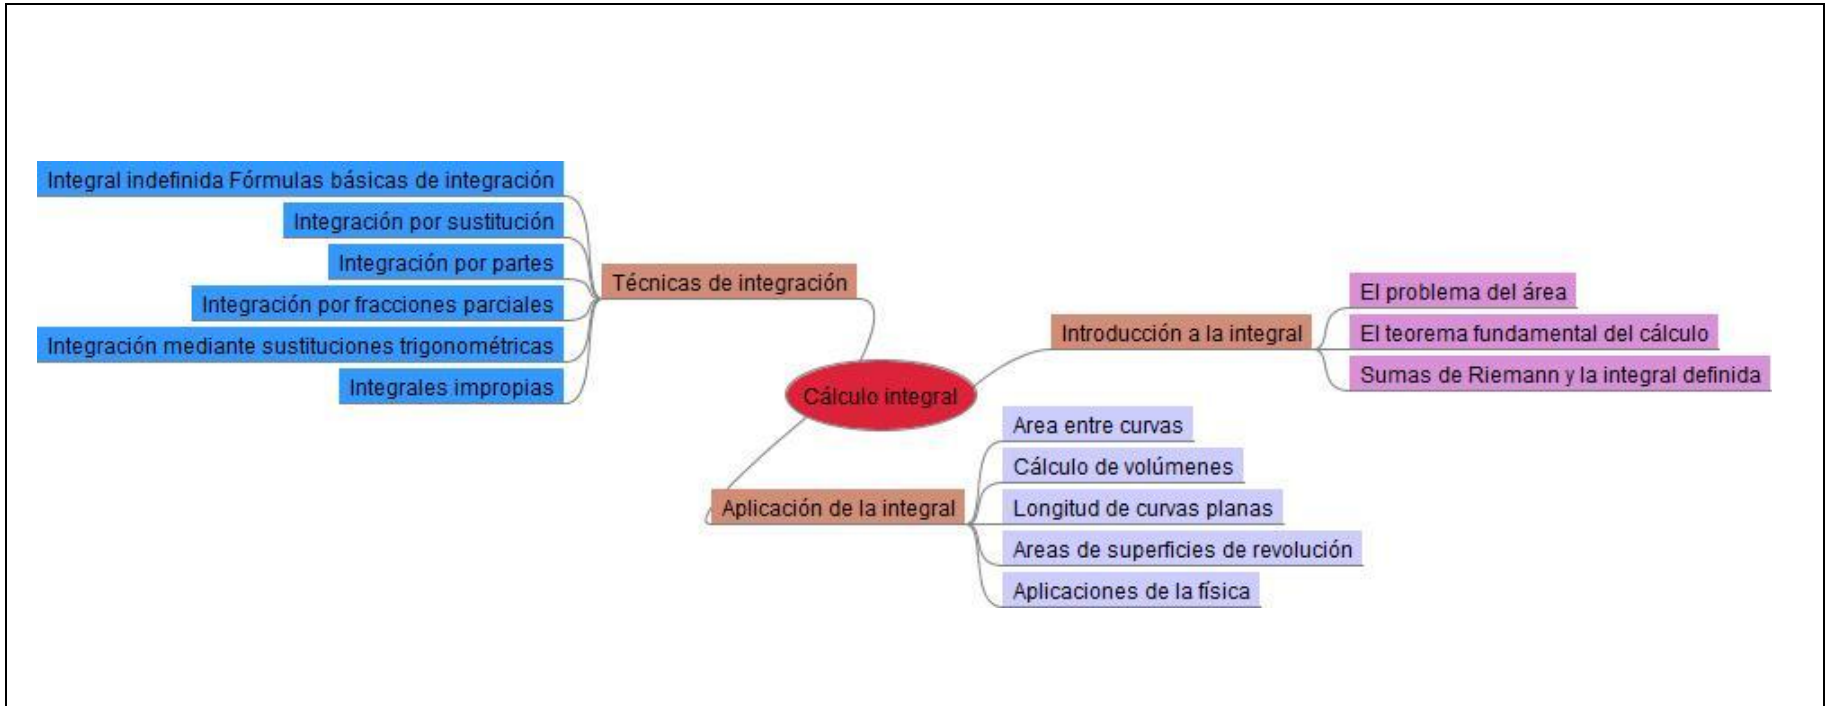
Integral indefinida Fórmulas básicas de integración

Integración por sustitución

Integración por partes

Integración por fracciones parciales

Integración mediante sustituciones trigonométricas

Integrales impropias

Técnicas de integración

Cálculo integral

Introducción a la integral

El problema del área

El teorema fundamental del cálculo

Sumas de Riemann y la integral definida

Aplicación de la integral

Area entre curvas

Cálculo de volúmenes

Longitud de curvas planas

Areas de superficies de revolución

Aplicaciones de la física